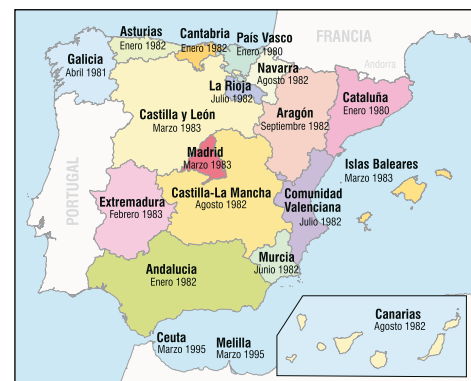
Asturias
Enero 1982

Cantabria
Enero 1982

País Vasco
Enero 1980

FRANCIA

Andorra

Galicia
Abril 1981

Navarra
Agosto 1982

La Rioja
Julio 1982

Cataluña
Enero 1980

Castilla y León
Marzo 1983

Aragón
Septiembre 1982

Madrid
Marzo 1983

PORTUGAL

Islas Baleares
Marzo 1983

Extremadura
Febrero 1983

Castilla-La Mancha
Agosto 1982

Comunidad Valenciana
Julio 1982

Murcia
Junio 1982

Andalucía
Enero 1982

Canarias
Agosto 1982

Ceuta
Marzo 1995

Melilla
Marzo 1995